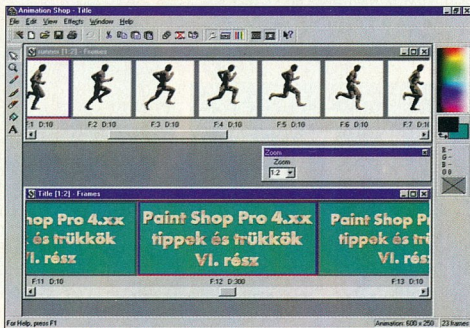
Animation Shop - Title

File Edit View Effects Window Help

runner [1:2] - Frames

F:1 D:10 F:2 D:10 F:3 D:10 F:4 D:10 F:5 D:10 F:6 D:10 F:7 D:10

Zoom
Zoom
1:2

Title [1:2] - Frames

hop Pro 4.xx
és trükkök
VI. rész

Paint Shop Pro 4.xx
tippek és trükkök
VI. rész

Paint Shop Pro
tippek és trük
VI. rész

F:11 D:10 F:12 D:300 F:13 D:10

R:
G:
B:
O:

For Help, press F1

Animation: 600 x 250 23 frames